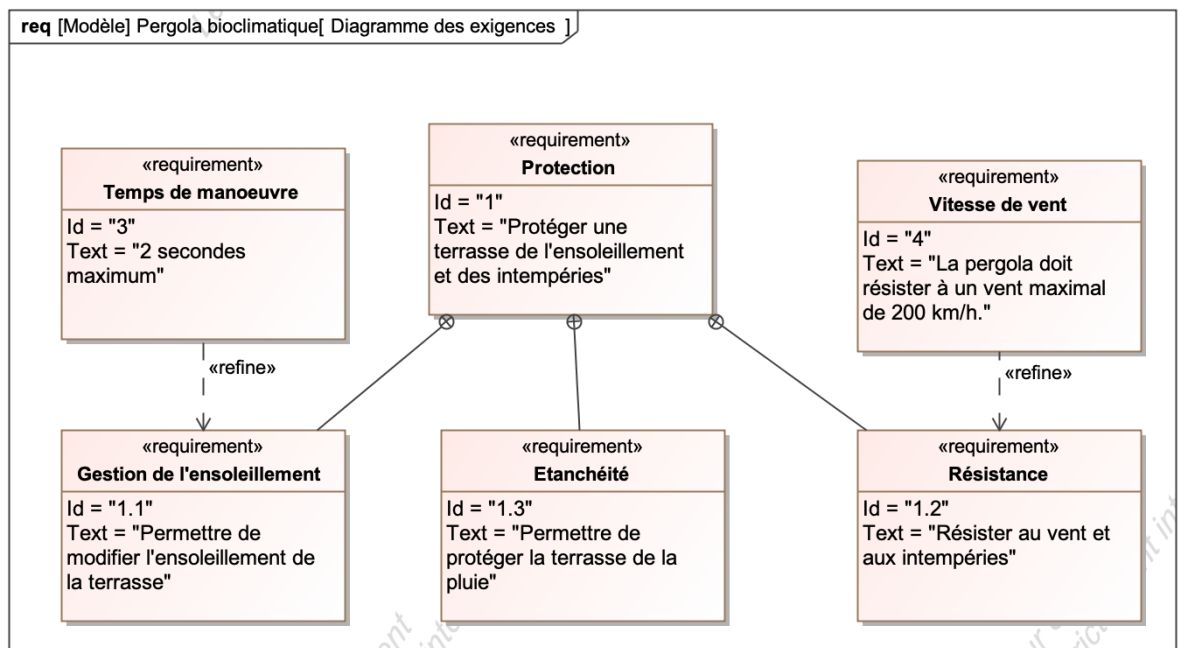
**req** [Modèle] Pergola bioclimatique[ Diagramme des exigences ]

«requirement»
**Temps de manoeuvre**
Id = "3"
Text = "2 secondes maximum"

«requirement»
**Protection**
Id = "1"
Text = "Protéger une terrasse de l'ensoleillement et des intempéries"

«requirement»
**Vitesse de vent**
Id = "4"
Text = "La pergola doit résister à un vent maximal de 200 km/h."

«refine»

«refine»

«requirement»
**Gestion de l'ensoleillement**
Id = "1.1"
Text = "Permettre de modifier l'ensoleillement de la terrasse"

«requirement»
**Etanchéité**
Id = "1.3"
Text = "Permettre de protéger la terrasse de la pluie"

«requirement»
**Résistance**
Id = "1.2"
Text = "Résister au vent et aux intempéries"